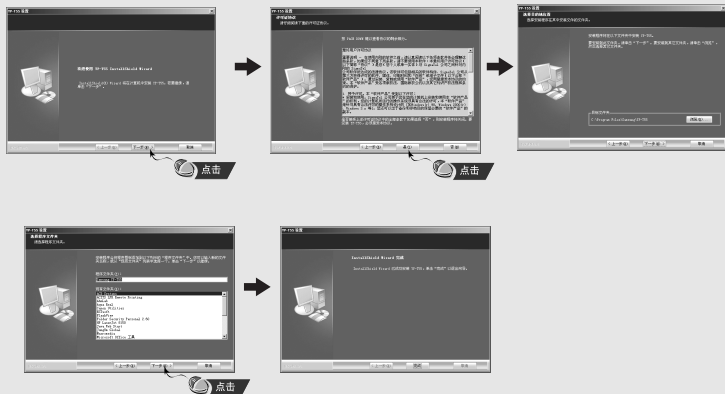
FP-155 设置

欢迎使用 FP-155 InstallShield Wizard

InstallShield Wizard 将在计算机中安装 FP-155。要继续，请单击"下一步"。

< 上一步(B)
下一步(N) >
取消

点击

FP-155 设置
许可证协议
请仔细阅读下面的许可证协议。

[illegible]

< 上一步(B)
是(Y)
否(N)

点击

FP-155 设置
选择目的地位置
选择安装程序在其中安装文件的文件夹。

安装程序将在以下文件夹中安装 FP-155。

C:\Program Files\Cateeye\FP-155

浏览(R)...

< 上一步(B)
下一步(N) >
取消

FP-155 设置
选择程序文件夹
请选择程序文件夹。

程序文件夹(P):
Cateeye FP-155

现有文件夹(X):

< 上一步(B)
下一步(N) >
取消

点击

FP-155 设置

InstallShield Wizard 完成

InstallShield Wizard 已成功安装 FP-155。单击"完成"以退出向导。

< 上一步(B)
完成
取消